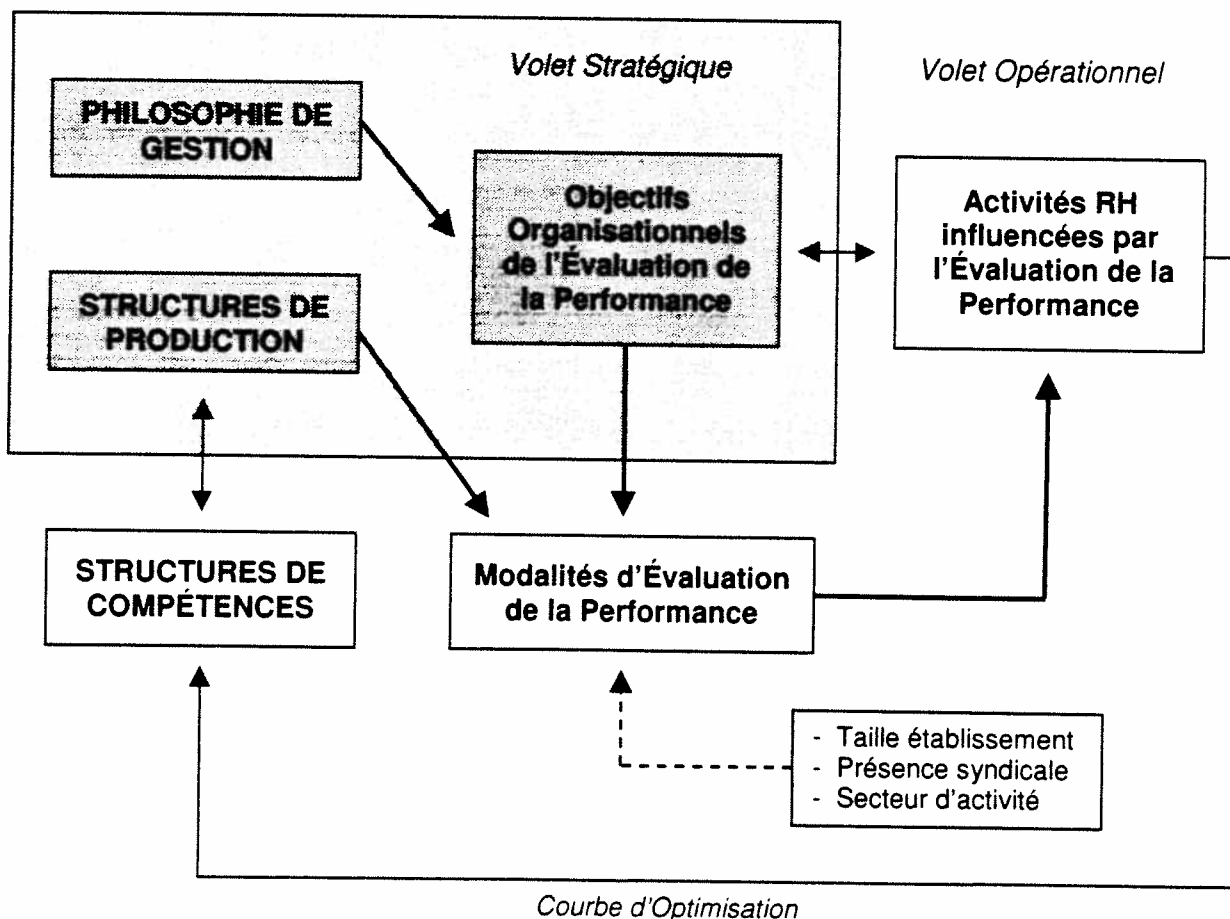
Volet Stratégique

Volet Opérationnel

PHILOSOPHIE DE GESTION

Objectifs Organisationnels de l'Évaluation de la Performance

Activités RH influencées par l'Évaluation de la Performance

STRUCTURES DE PRODUCTION

STRUCTURES DE COMPÉTENCES

Modalités d'Évaluation de la Performance

- Taille établissement
- Présence syndicale
- Secteur d'activité

Courbe d'Optimisation